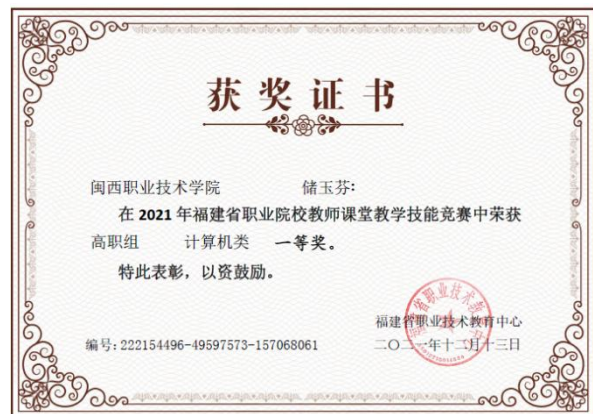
获奖证书

闽西职业技术学院　　储玉芬：

在 2021 年福建省职业院校教师课堂教学技能竞赛中荣获高职组　计算机类　一等奖。

特此表彰，以资鼓励。

福建省职业技术教育中心

编号：222154496-49597573-157068061　　二〇二一年十二月十三日

福建省职业技术教育中心